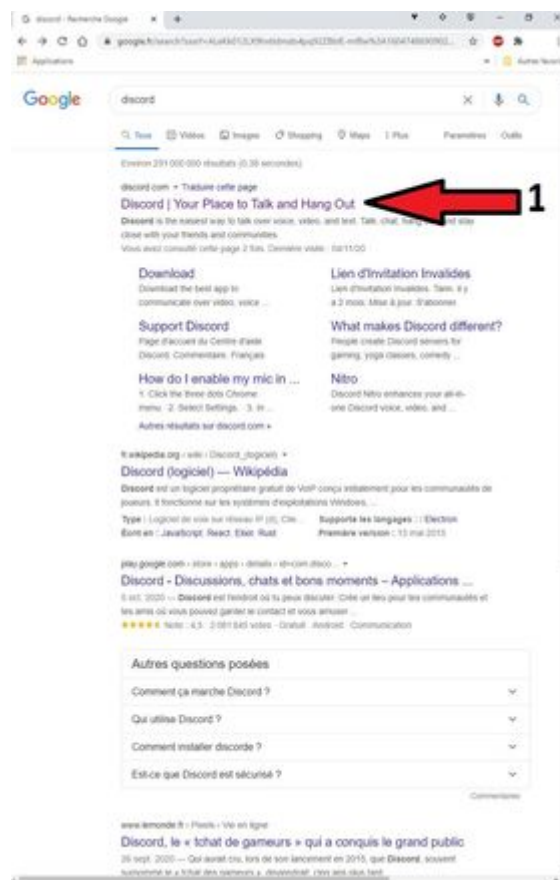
discord - Recherche Google × +

google.fr/search?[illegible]

Applications

Autres favoris

Google

discord

Tous Vidéos Images Shopping Maps Plus Paramètres Outils

Environ 231 000 000 résultats (0,39 secondes)

discord.com › Traduire cette page

Discord | Your Place to Talk and Hang Out

1

Discord is the easiest way to talk over voice, video, and text. Talk, chat, hang out, and stay close with your friends and communities.

Vous avez consulté cette page 2 fois. Dernière visite : 04/11/20

Download
Download the best app to communicate over video, voice ...

Lien d'Invitation Invalides
Lien d'Invitation Invalides. Tavis. Il y a 2 mois. Mise à jour. S'abonner.

Support Discord
Page d'accueil du Centre d'aide Discord. Commentaire. Français

What makes Discord different?
People create Discord servers for gaming, yoga classes, comedy ...

How do I enable my mic in ...
1. Click the three dots Chrome menu. 2. Select Settings. 3. In ...

Nitro
Discord Nitro enhances your all-in-one Discord voice, video, and ...

Autres résultats sur discord.com »

fr.wikipedia.org › wiki › Discord_(logiciel)

Discord (logiciel) — Wikipédia

Discord est un logiciel propriétaire gratuit de VoIP conçu initialement pour les communautés de joueurs. Il fonctionne sur les systèmes d'exploitations Windows, ...

Type : Logiciel de voix sur réseau IP (d), Clie... Supporte les langages : Electron
Écrit en : JavaScript, React, Elixir, Rust Première version : 13 mai 2015

play.google.com › store › apps › details › id=com.disco...

Discord - Discussions, chats et bons moments – Applications ...

5 oct. 2020 — Discord est l'endroit où tu peux discuter. Crée un lieu pour tes communautés et tes amis où vous pouvez garder le contact et vous amuser ...

★★★★★ Note : 4,5 · 2 081 645 votes · Gratuit · Android · Communication

Autres questions posées

Comment ça marche Discord ?

Qui utilise Discord ?

Comment installer discorde ?

Est-ce que Discord est sécurisé ?

Commentaires

www.lemonde.fr › Pixels › Vie en ligne

Discord, le « tchat de gameurs » qui a conquis le grand public

26 sept. 2020 — Qui aurait cru, lors de son lancement en 2015, que Discord, souvent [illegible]